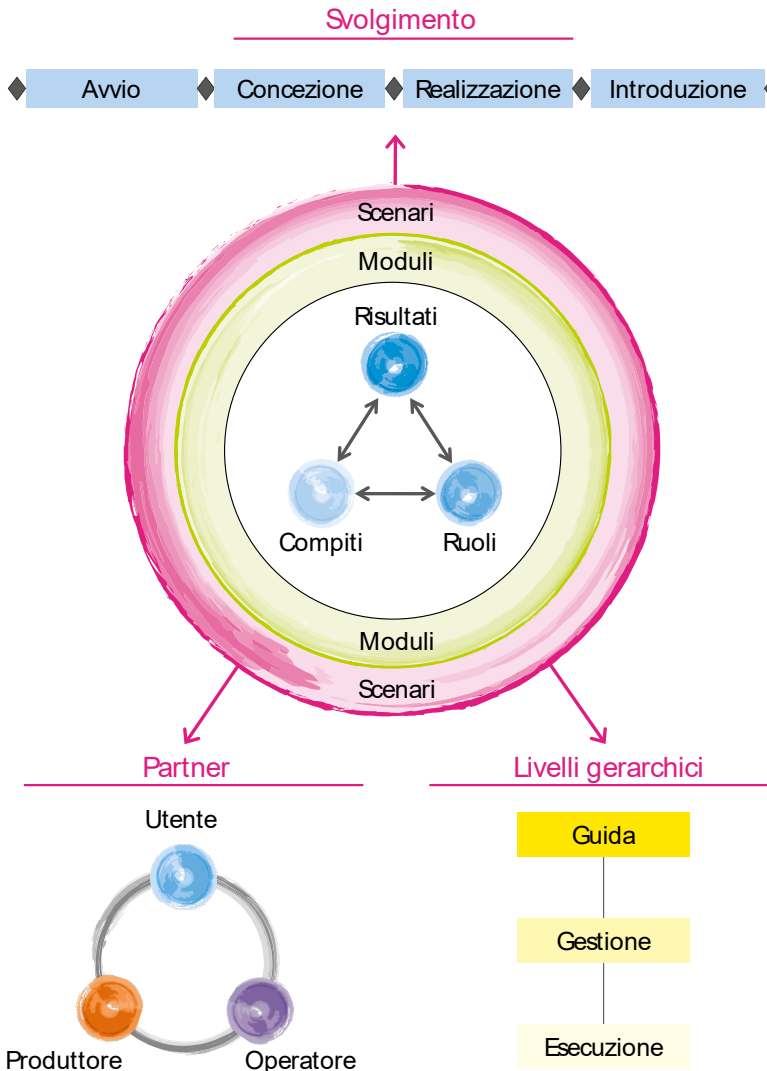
Svolgimento

Avvio

Concezione

Realizzazione

Introduzione

Scenari

Moduli

Risultati

Compiti

Ruoli

Moduli

Scenari

Partner

Utente

Produttore

Operatore

Livelli gerarchici

Guida

Gestione

Esecuzione